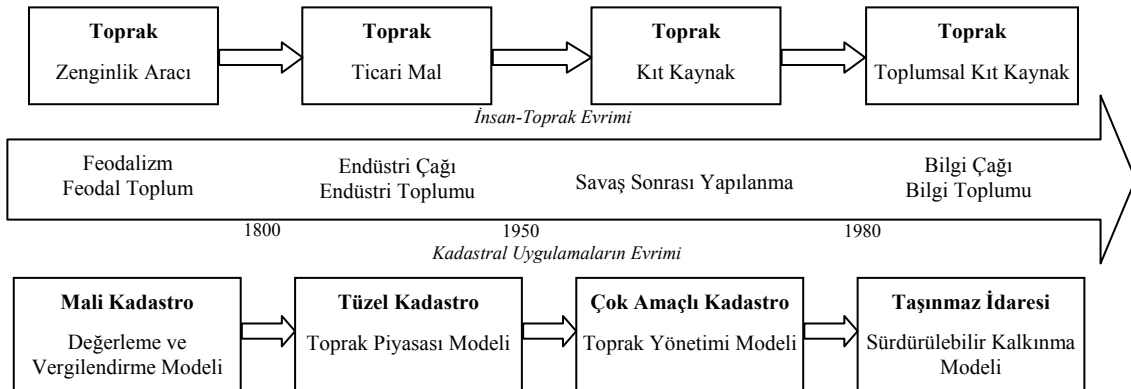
**Toprak**
Zenginlik Aracı

**Toprak**
Ticari Mal

**Toprak**
Kıt Kaynak

**Toprak**
Toplumsal Kıt Kaynak

*İnsan-Toprak Evrimi*

Feodalizm
Feodal Toplum

Endüstri Çağı
Endüstri Toplumu

Savaş Sonrası Yapılanma

Bilgi Çağı
Bilgi Toplumu

1800

1950

1980

*Kadastral Uygulamaların Evrimi*

**Mali Kadastro**
Değerleme ve Vergilendirme Modeli

**Tüzel Kadastro**
Toprak Piyasası Modeli

**Çok Amaçlı Kadastro**
Toprak Yönetimi Modeli

**Taşınmaz İdaresi**
Sürdürülebilir Kalkınma Modeli